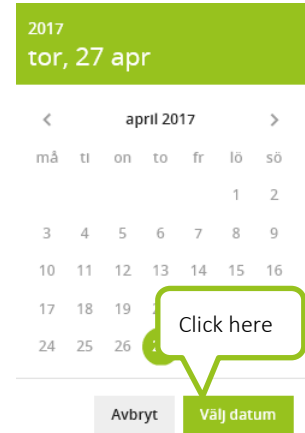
2017
tor, 27 apr

<
april 2017
>

| må | ti | on | to | fr | lö | sö |
|---|---|---|---|---|---|---|
| | | | | | 1 | 2 |
| 3 | 4 | 5 | 6 | 7 | 8 | 9 |
| 10 | 11 | 12 | 13 | 14 | 15 | 16 |
| 17 | 18 | 19 | 20 | | | |
| 24 | 25 | 26 | 2 | | | |

Click here

Avbryt
Välj datum